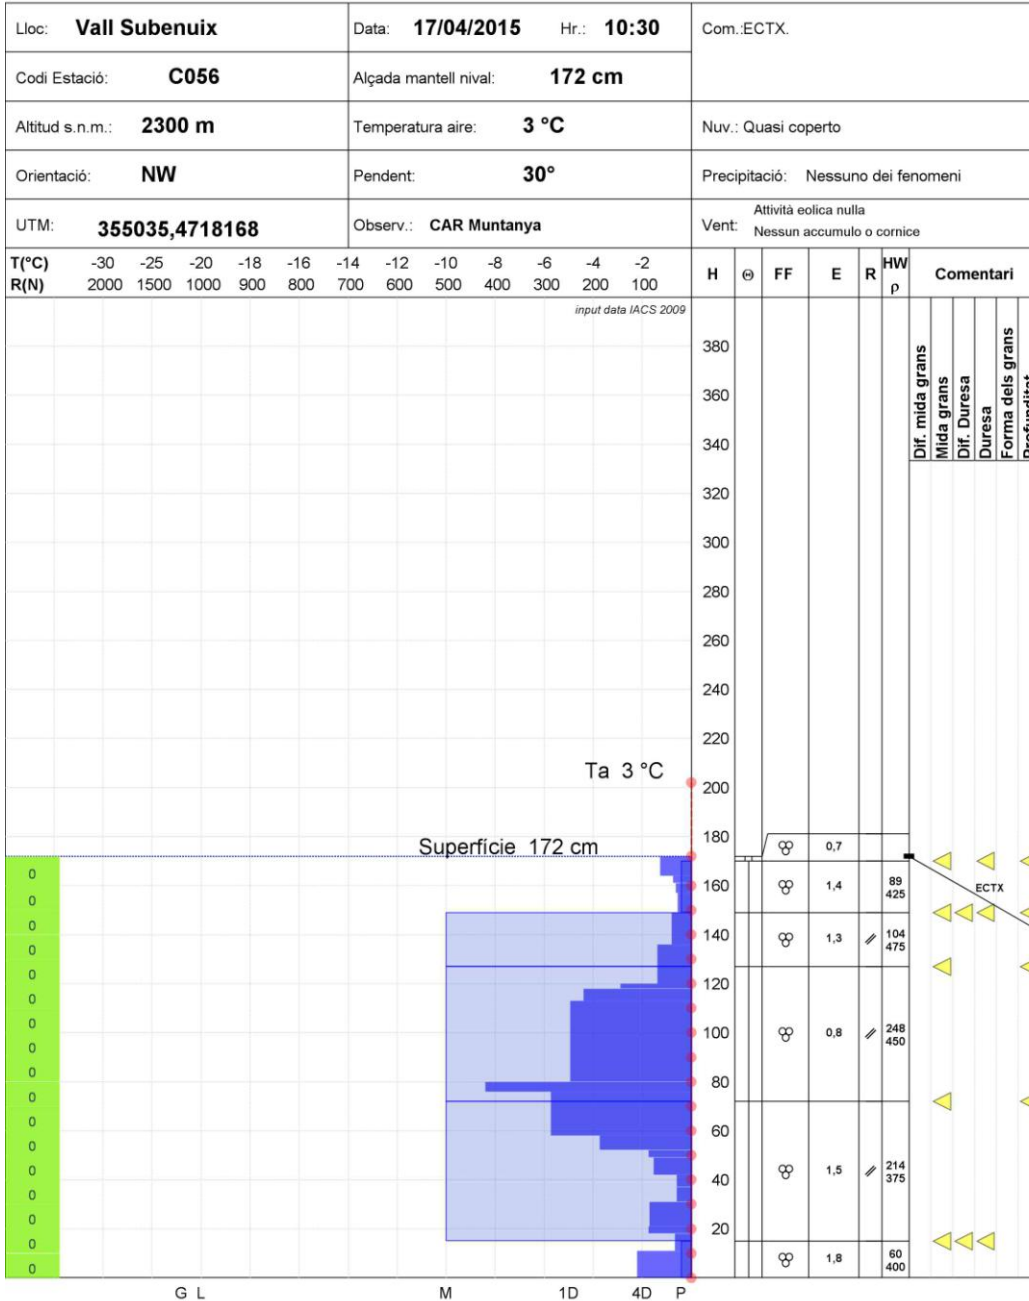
| Lloc: **Vall Subenuix** | Data: **17/04/2015** Hr.: **10:30** | Com.:ECTX. |
|---|---|---|
| Codi Estació: **C056** | Alçada mantell nival: **172 cm** | |
| Altitud s.n.m.: **2300 m** | Temperatura aire: **3 °C** | Nuv.: Quasi coperto |
| Orientació: **NW** | Pendent: **30°** | Precipitació: Nessuno dei fenomeni |
| UTM: **355035,4718168** | Observ.: **CAR Muntanya** | Vent: Attività eolica nulla Nessun accumulo o cornice |

T(°C) -30 -25 -20 -18 -16 -14 -12 -10 -8 -6 -4 -2
R(N) 2000 1500 1000 900 800 700 600 500 400 300 200 100

input data IACS 2009

H Θ FF E R HW ρ Comentari

380
360
340
320
300
280
260
240
220
200
180
160
140
120
100
80
60
40
20

Dif. mida grans
Mida grans
Dif. Duresa
Duresa
Forma dels grans
Profunditat

Ta 3 °C

Superfície 172 cm

0
0
0
0
0
0
0
0
0
0
0
0
0
0
0
0
0

0,7
1,4 89 425
1,3 104 475
0,8 248 450
1,5 214 375
1,8 60 400

ECTX

G L M 1D 4D P